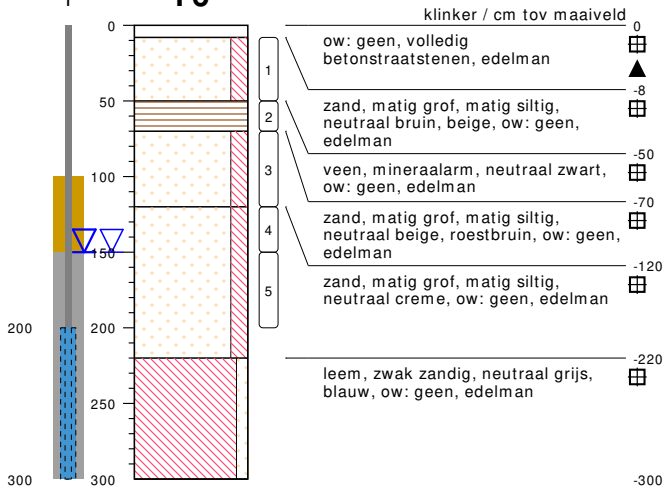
klinker / cm tov maaiveld

0
50
100
150
200
250
300

200
300

1
2
3
4
5

ow: geen, volledig betonstraatstenen, edelman
0

zand, matig grof, matig siltig, neutraal bruin, beige, ow: geen, edelman
-8

veen, mineraalarm, neutraal zwart, ow: geen, edelman
-50

zand, matig grof, matig siltig, neutraal beige, roestbruin, ow: geen, edelman
-70

zand, matig grof, matig siltig, neutraal creme, ow: geen, edelman
-120

leem, zwak zandig, neutraal grijs, blauw, ow: geen, edelman
-220

-300